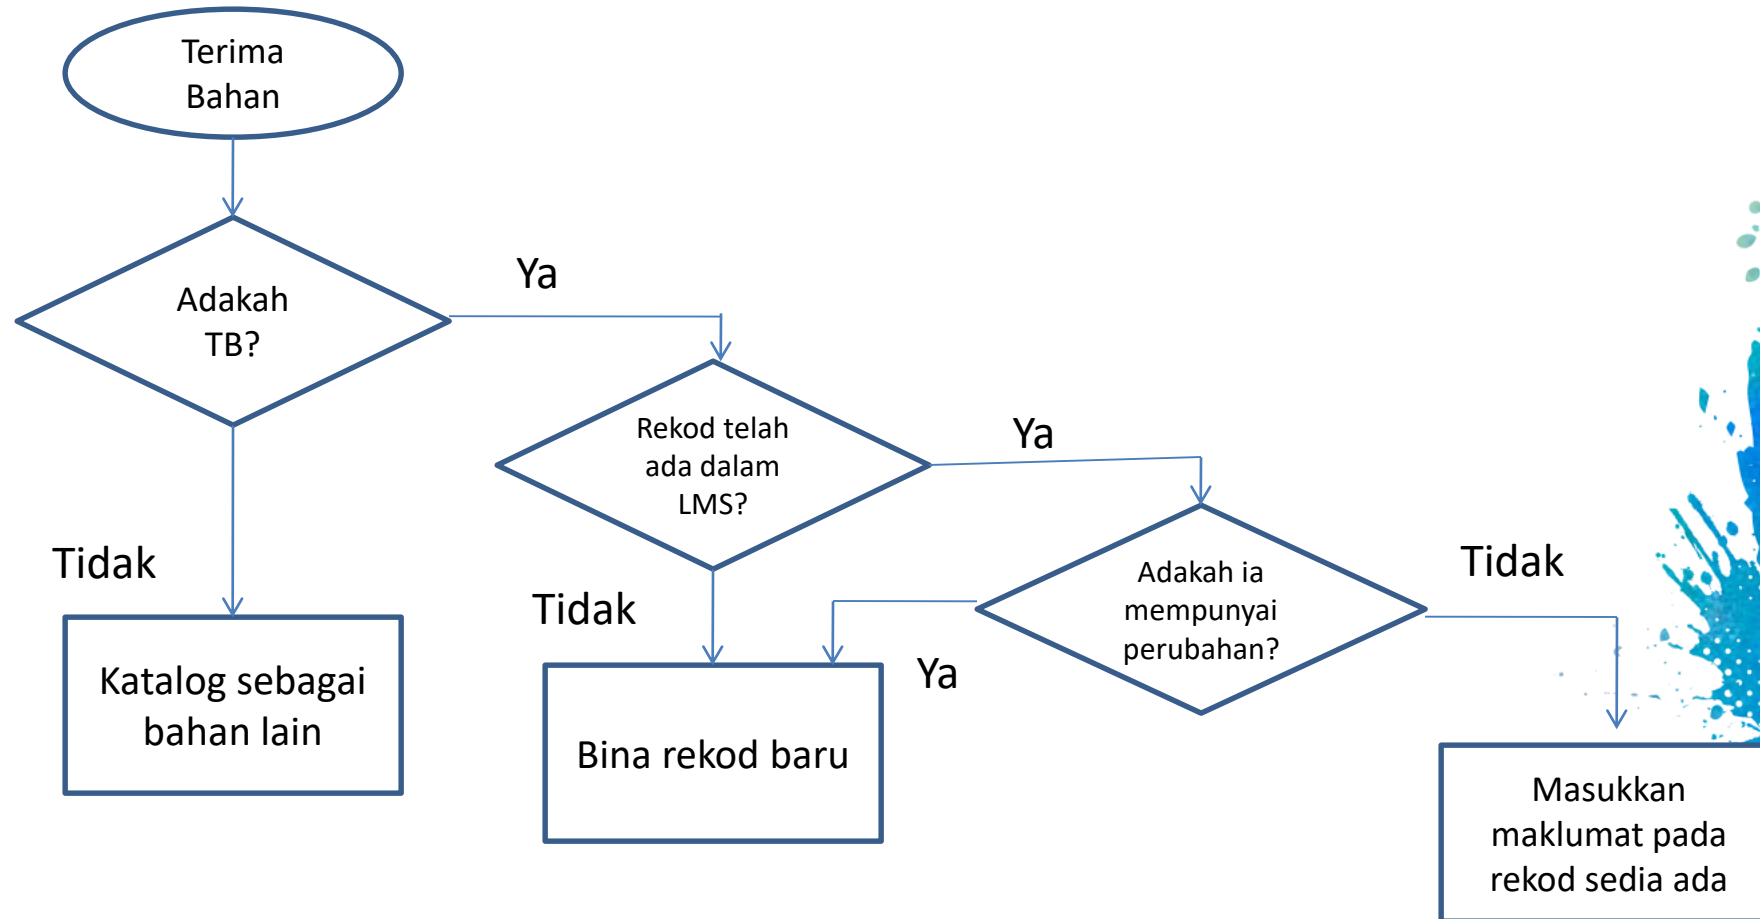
Terima Bahan

Adakah TB?

Ya

Rekod telah ada dalam LMS?

Ya

Adakah ia mempunyai perubahan?

Tidak

Tidak

Tidak

Ya

Katalog sebagai bahan lain

Bina rekod baru

Masukkan maklumat pada rekod sedia ada